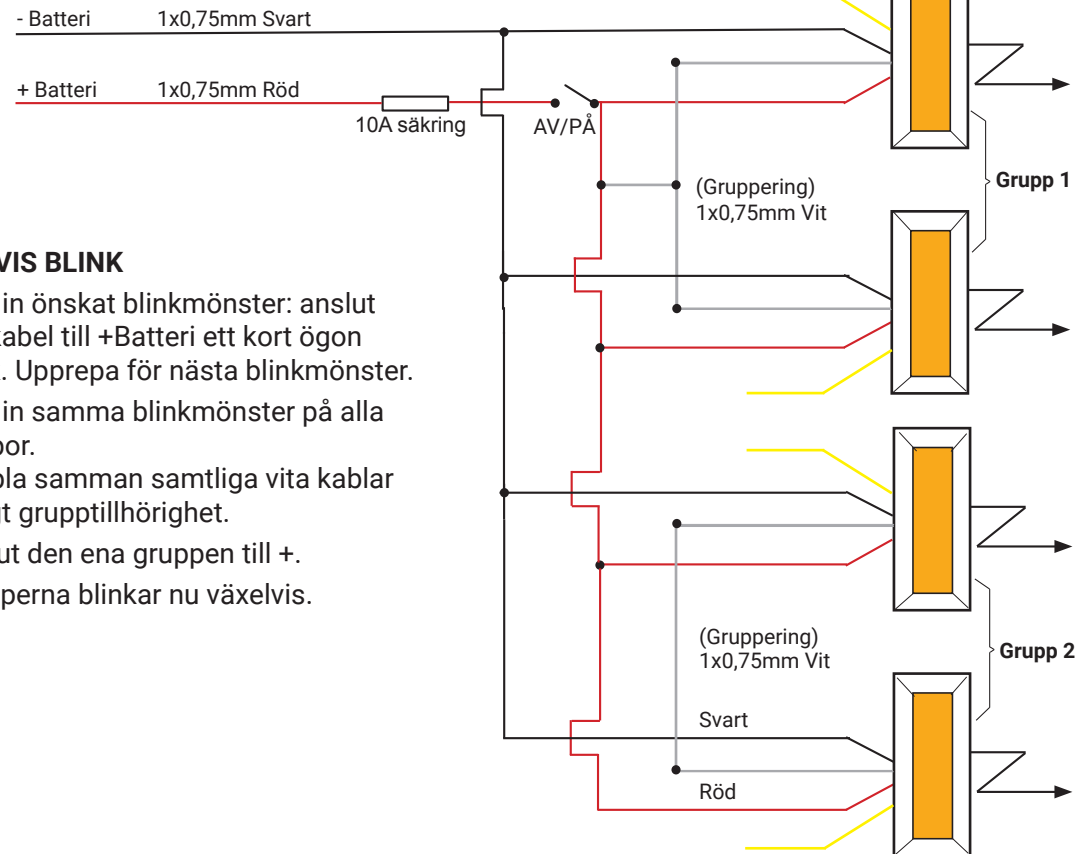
- Batteri 1x0,75mm Svart

+ Batteri 1x0,75mm Röd

10A säkring

AV/PÅ

(Gruppering)
1x0,75mm Vit

Grupp 1

VIS BLINK

in önskat blinkmönster: anslut kabel till +Batteri ett kort ögon . Upprepa för nästa blinkmönster.

in samma blinkmönster på alla oor.

pla samman samtliga vita kablar t grupptillhörighet.

ut den ena gruppen till +.

perna blinkar nu växelvis.

(Gruppering)
1x0,75mm Vit

Grupp 2

Svart

Röd